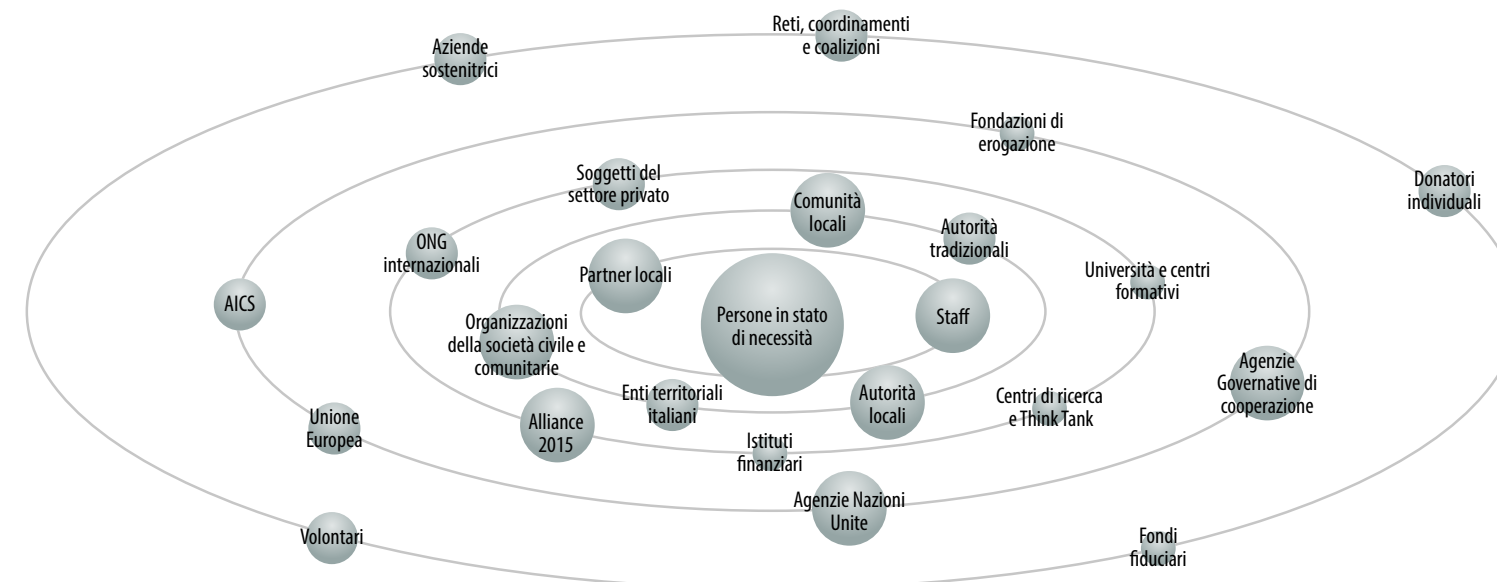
Reti, coordinamenti e coalizioni

Aziende sostenitrici

Fondazioni di erogazione

Donatori individuali

Soggetti del settore privato

Comunità locali

Autorità tradizionali

ONG internazionali

Università e centri formativi

Partner locali

AICS

Persone in stato di necessità

Staff

Organizzazioni della società civile e comunitarie

Agenzie Governative di cooperazione

Enti territoriali italiani

Autorità locali

Centri di ricerca e Think Tank

Unione Europea

Alliance 2015

Istituti finanziari

Agenzie Nazioni Unite

Volontari

Fondi fiduciari